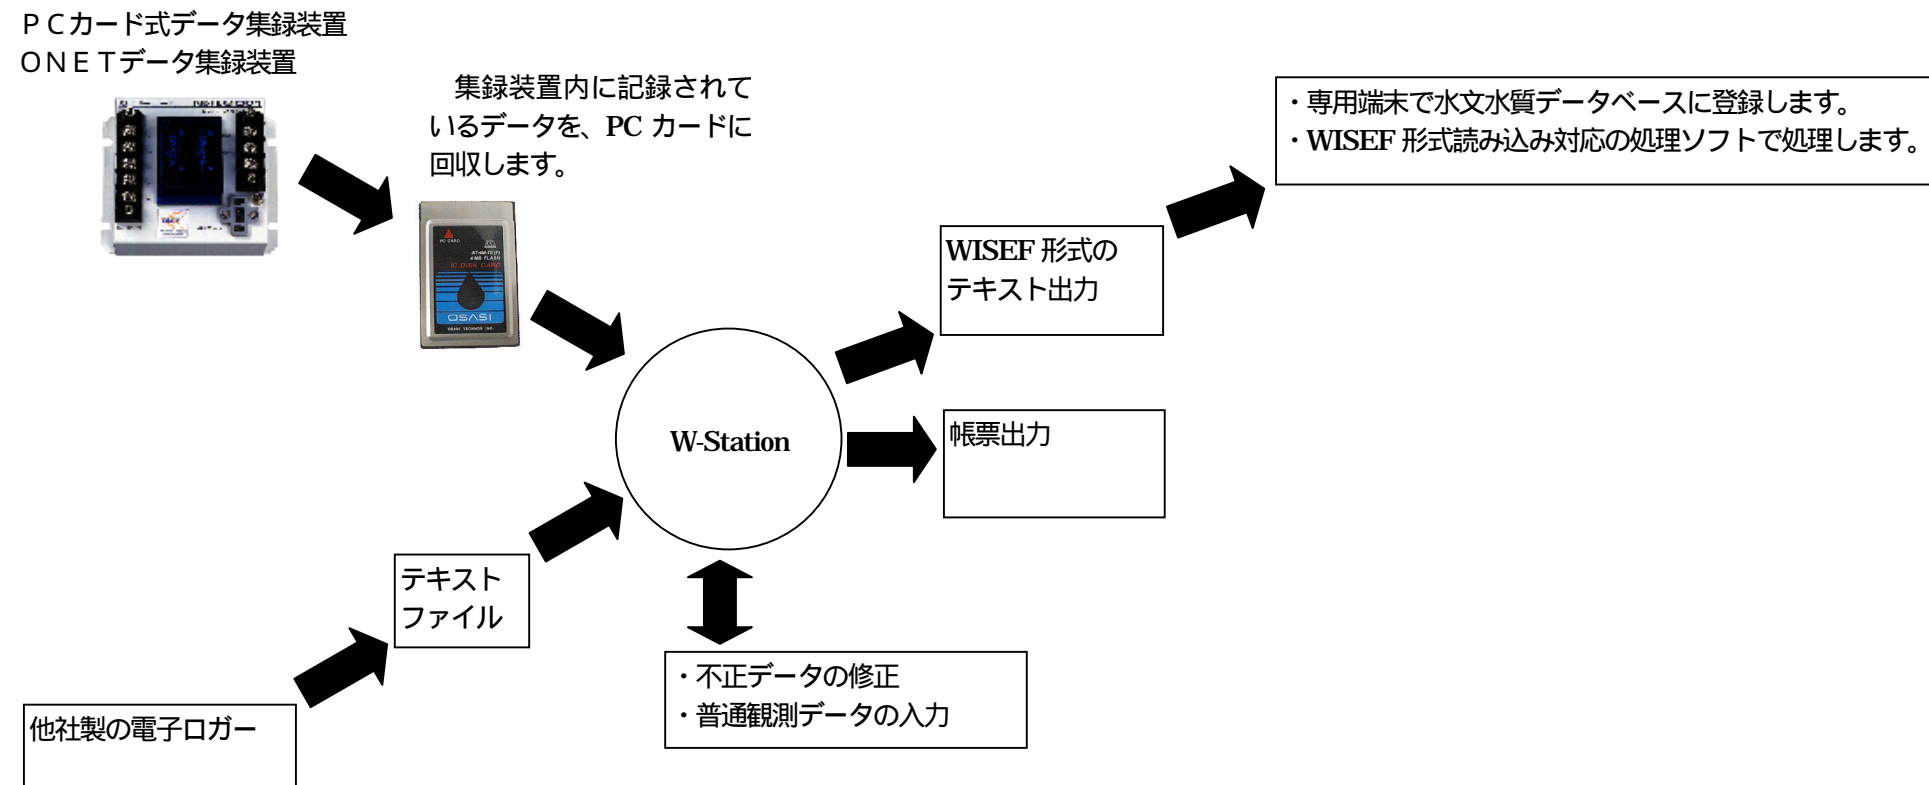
ＰＣカード式データ集録装置
ＯＮＥＴデータ集録装置

集録装置内に記録されているデータを、PC カードに回収します。

・専用端末で水文水質データベースに登録します。
・WISEF 形式読み込み対応の処理ソフトで処理します。

WISEF 形式のテキスト出力

W-Station

帳票出力

テキストファイル

・不正データの修正
・普通観測データの入力

他社製の電子ロガー